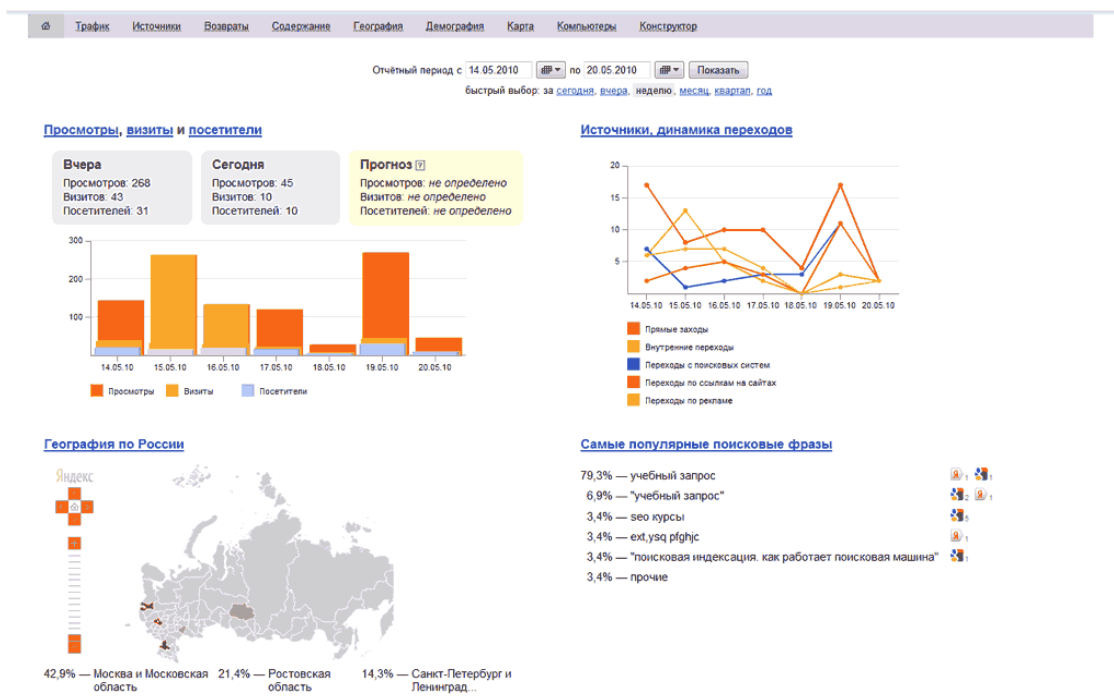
Трафик Источники Возвраты Содержание География Демография Карта Компьютеры Конструктор

Отчётный период с 14.05.2010 по 20.05.2010 Показать
быстрый выбор: за сегодня, вчера, неделю, месяц, квартал, год

Просмотры, визиты и посетители

Вчера
Просмотров: 268
Визитов: 43
Посетителей: 31

Сегодня
Просмотров: 45
Визитов: 10
Посетителей: 10

Прогноз ?
Просмотров: не определено
Визитов: не определено
Посетителей: не определено

300
200
100
14.05.10 15.05.10 16.05.10 17.05.10 18.05.10 19.05.10 20.05.10
Просмотры Визиты Посетители

Источники, динамика переходов

20
15
10
5
14.05.10 15.05.10 16.05.10 17.05.10 18.05.10 19.05.10 20.05.10
Прямые заходы
Внутренние переходы
Переходы с поисковых систем
Переходы по ссылкам на сайтах
Переходы по рекламе

География по России

Яндекс

42,9% — Москва и Московская область 21,4% — Ростовская область 14,3% — Санкт-Петербург и Ленинград...

Самые популярные поисковые фразы

79,3% — учебный запрос 1 1
6,9% — "учебный запрос" 2 1
3,4% — seo курсы 5
3,4% — ext,ysq pfghjc 1
3,4% — "поисковая индексация. как работает поисковая машина" 1
3,4% — прочие